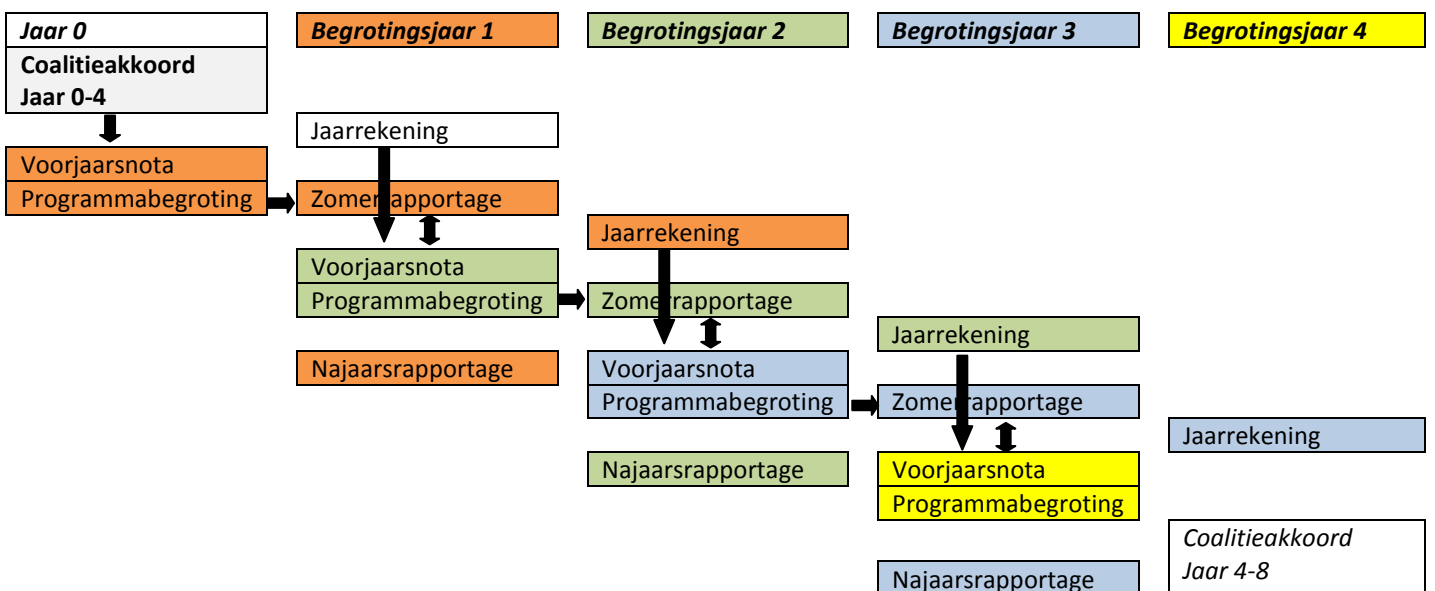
Jaar 0
Coalitieakkoord
Jaar 0-4

Voorjaarsnota
Programmabegroting

Begrotingsjaar 1

Jaarrekening

Zomerrapportage

Voorjaarsnota
Programmabegroting

Najaarsrapportage

Begrotingsjaar 2

Jaarrekening

Zomerrapportage

Voorjaarsnota
Programmabegroting

Najaarsrapportage

Begrotingsjaar 3

Jaarrekening

Zomerrapportage

Voorjaarsnota
Programmabegroting

Najaarsrapportage

Begrotingsjaar 4

Jaarrekening

Coalitieakkoord
Jaar 4-8